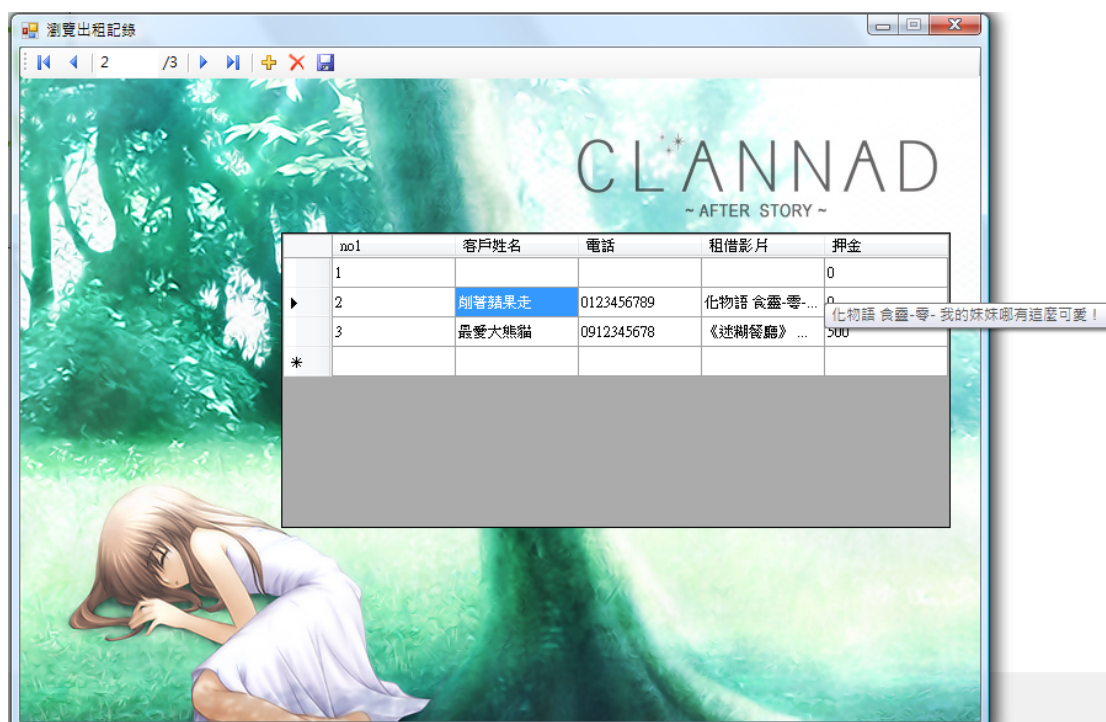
瀏覽出租記錄

2 /3

CLANNAD
~ AFTER STORY ~

|  | no1 | 客戶姓名 | 電話 | 租借影片 | 押金 |
|---|---|---|---|---|---|
|  | 1 |  |  |  | 0 |
| ▸ | 2 | 削著蘋果走 | 0123456789 | 化物語 食靈-零-... | 0 |
|  | 3 | 最愛大熊貓 | 0912345678 | 《迷糊餐廳》 ... | 500 |
| * |  |  |  |  |  |

化物語 食靈-零- 我的妹妹哪有這麼可愛！